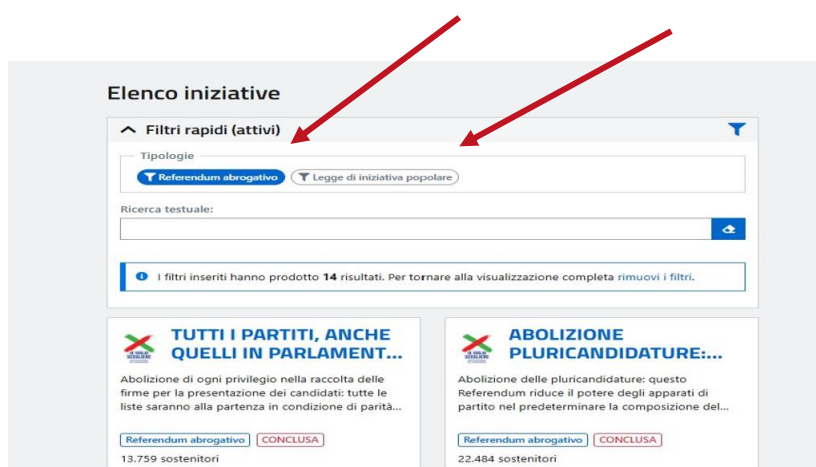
Elenco iniziative

Filtri rapidi (attivi)

Tipologie

Referendum abrogativo
Legge di iniziativa popolare

Ricerca testuale:

I filtri inseriti hanno prodotto **14** risultati. Per tornare alla visualizzazione completa rimuovi i filtri.

TUTTI I PARTITI, ANCHE QUELLI IN PARLAMENT...

Abolizione di ogni privilegio nella raccolta delle firme per la presentazione dei candidati: tutte le liste saranno alla partenza in condizione di parità...

Referendum abrogativo
CONCLUSA

13.759 sostenitori

ABOLIZIONE PLURICANDIDATURE:...

Abolizione delle pluricandidature: questo Referendum riduce il potere degli apparati di partito nel predeterminare la composizione del...

Referendum abrogativo
CONCLUSA

22.484 sostenitori